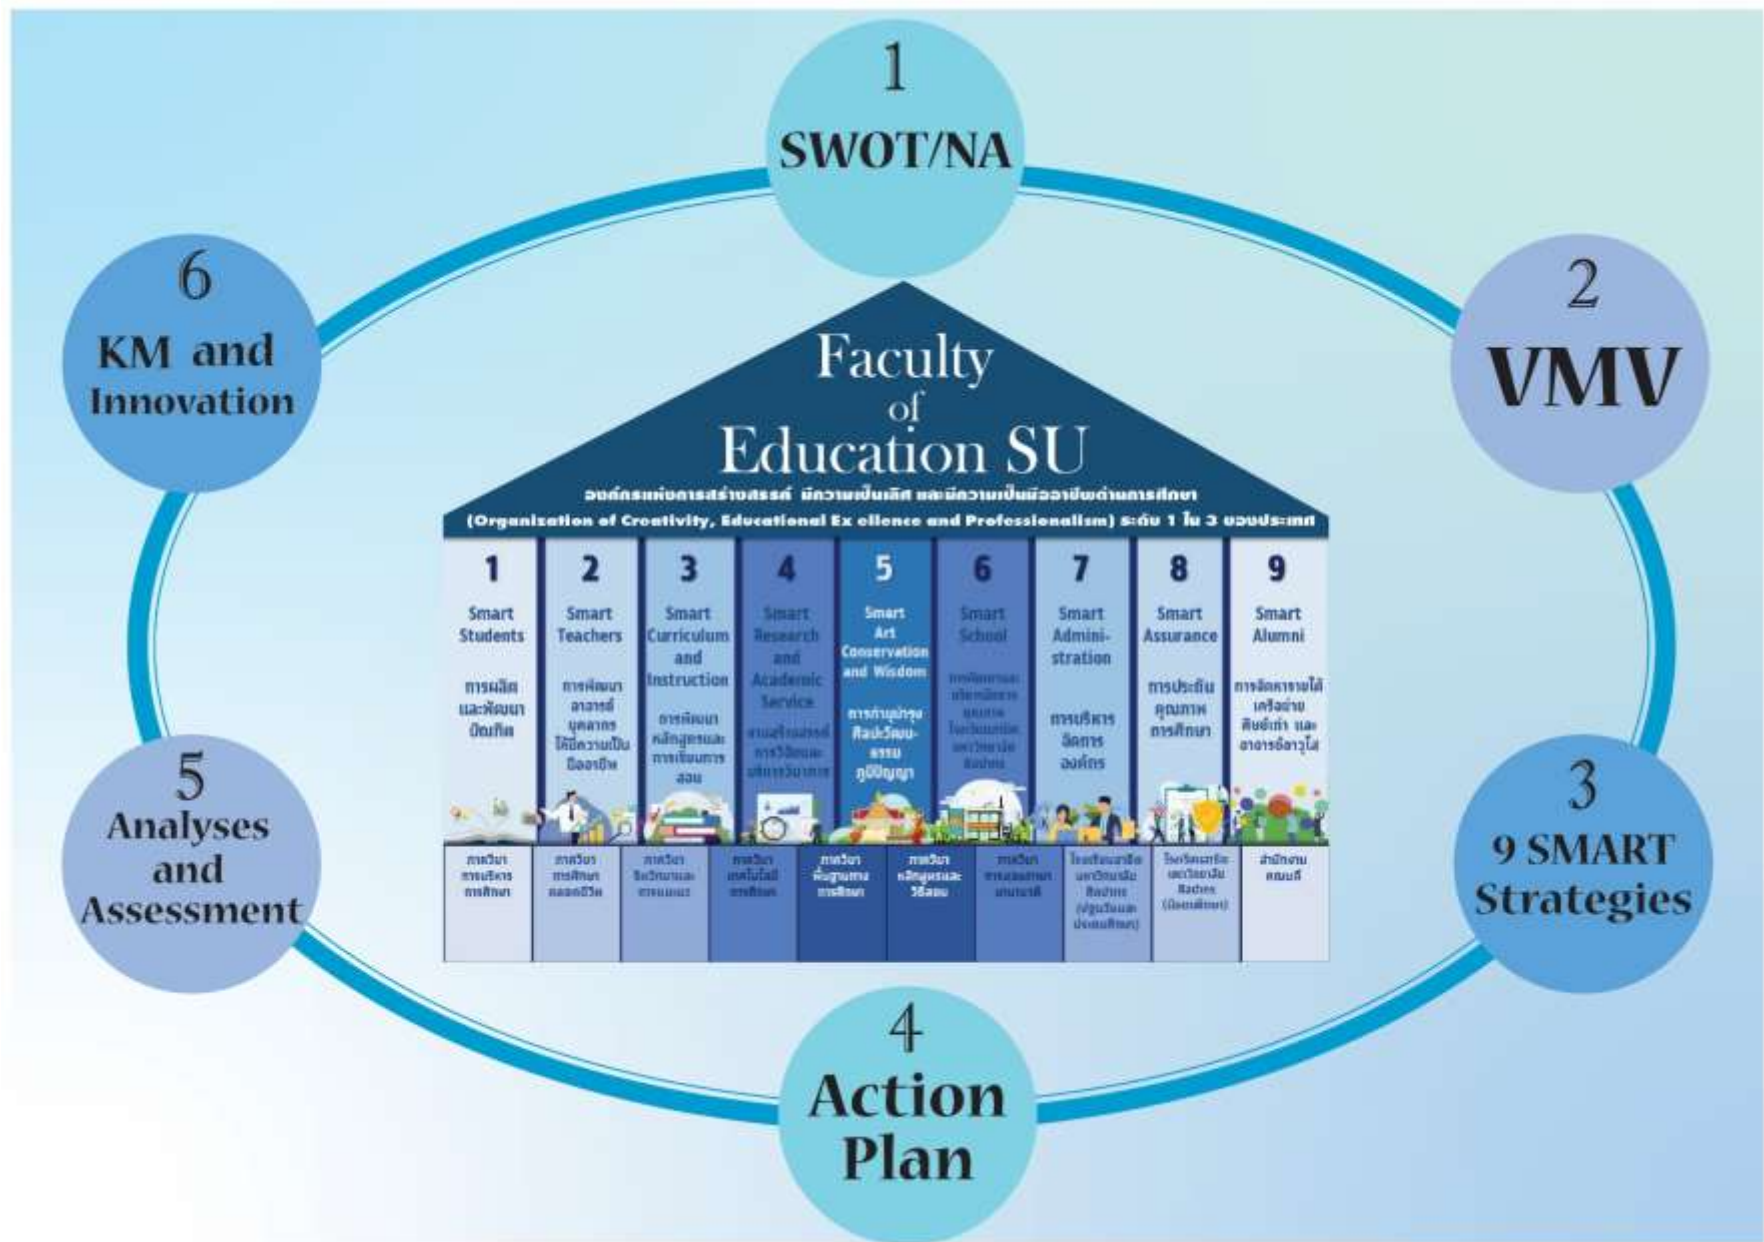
1
SWOT/NA

2
VMV

3
9 SMART Strategies

4
Action Plan

5
Analyses and Assessment

6
KM and Innovation

Faculty of Education SU

องค์กรแห่งการสร้างสรรค์ มีความเป็นเลิศ และมีความเป็นมืออาชีพด้านการศึกษา
(Organization of Creativity, Educational Ex ellence and Professionalism) ระดับ 1 ใน 3 ของประเทศ

1
Smart Students
การผลิตและพัฒนาบัณฑิต

2
Smart Teachers
การพัฒนาอาจารย์ บุคลากร ให้มีความเป็นมืออาชีพ

3
Smart Curriculum and Instruction
การพัฒนาหลักสูตรและการเรียนการสอน

4
Smart Research and Academic Service
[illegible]

5
Smart Art Conservation and Wisdom
การทำนุบำรุงศิลปวัฒนธรรม ภูมิปัญญา

6
Smart School
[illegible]

7
Smart Administration
การบริหารจัดการองค์กร

8
Smart Assurance
การประกันคุณภาพการศึกษา

9
Smart Alumni
การจัดการรายได้ เครือข่าย ศิษย์เก่า และอาจารย์อาวุโส

ภาควิชาการบริหารการศึกษา | ภาควิชาการศึกษาตลอดชีวิต | ภาควิชาจิตวิทยาและการแนะแนว | ภาควิชาเทคโนโลยีการศึกษา | ภาควิชาพื้นฐานทางการศึกษา | ภาควิชาหลักสูตรและวิธีสอน | ภาควิชา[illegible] | โรงเรียนสาธิตมหาวิทยาลัยศิลปากร (ปฐมวัยและประถมศึกษา) | โรงเรียนสาธิตมหาวิทยาลัยศิลปากร (มัธยมศึกษา) | สำนักงานคณบดี